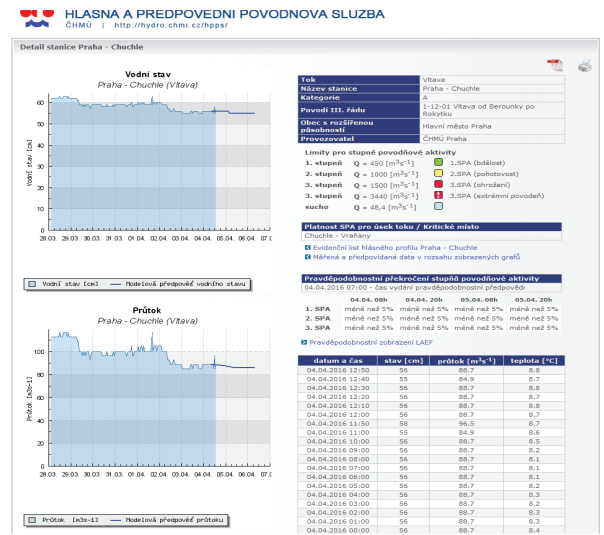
HLASNA A PREDPOVEDNI POVODNOVA SLUZBA
ČHMÚ | http://hydro.chmi.cz/hpps/

Detail stanice Praha - Chuchle

Vodní stav
Praha - Chuchle (Vltava)

Vodní stav [cm]

60
50
40
30
20
10
0

28.03. 29.03. 30.03. 31.03. 01.04. 02.04. 03.04. 04.04. 05.04. 06.04. 07.0

Vodní stav [cm] Modelová předpověď vodního stavu

Průtok
Praha - Chuchle (Vltava)

Průtok [m3s-1]

100
80
60
40
20
0

28.03. 29.03. 30.03. 31.03. 01.04. 02.04. 03.04. 04.04. 05.04. 06.04. 07.0

Průtok [m3s-1] Modelová předpověď průtoku

| Tok | Vltava |
|---|---|
| Název stanice | Praha - Chuchle |
| Kategorie | A |
| Povodí III. řádu | 1-12-01 Vltava od Berounky po Rokytku |
| Obec s rozšířenou púsobností | Hlavní město Praha |
| Provozovatel | ČHMÚ Praha |

Limity pro stupně povodňové aktivity
1. stupeň Q = 450 [$m^3s^{-1}$] 1.SPA (bdělost)
2. stupeň Q = 1000 [$m^3s^{-1}$] 2.SPA (pohotovost)
3. stupeň Q = 1500 [$m^3s^{-1}$] 3.SPA (ohrožení)
3. stupeň Q = 3440 [$m^3s^{-1}$] 3.SPA (extrémní povodeň)
sucho Q = 48,4 [$m^3s^{-1}$]

Platnost SPA pro úsek toku / Kritické místo
Chuchle - Vraňany

Evidenční list hlásného profilu Praha - Chuchle
Měřená a předpovídaná data v rozsahu zobrazených grafů

Pravděpodobnostní překročení stupňů povodňové aktivity
04.04.2016 07:00 - čas vydání předpovědí

| | 04.04. 08h | 04.04. 20h | 05.04. 08h | 05.04. 20h |
|---|---|---|---|---|
| 1. SPA | méně než 5% | méně než 5% | méně než 5% | méně než 5% |
| 2. SPA | méně než 5% | méně než 5% | méně než 5% | méně než 5% |
| 3. SPA | méně než 5% | méně než 5% | méně než 5% | méně než 5% |

Pravděpodobnostní zobrazení LAEF

| datum a čas | stav [cm] | průtok [$m^3s^{-1}$] | teplota [°C] |
|---|---|---|---|
| 04.04.2016 12:50 | 56 | 88.7 | 8.8 |
| 04.04.2016 12:40 | 55 | 84.9 | 8.7 |
| 04.04.2016 12:30 | 56 | 88.7 | 8.7 |
| 04.04.2016 12:20 | 56 | 88.7 | 8.8 |
| 04.04.2016 12:10 | 56 | 88.7 | 8.7 |
| 04.04.2016 12:00 | 56 | 88.7 | 8.7 |
| 04.04.2016 11:50 | 58 | 96.5 | 8.7 |
| 04.04.2016 11:00 | 55 | 84.9 | 8.6 |
| 04.04.2016 10:00 | 56 | 88.7 | 8.5 |
| 04.04.2016 09:00 | 56 | 88.7 | 8.2 |
| 04.04.2016 08:00 | 56 | 88.7 | 8.1 |
| 04.04.2016 07:00 | 56 | 88.7 | 8.1 |
| 04.04.2016 06:00 | 56 | 88.7 | 8.1 |
| 04.04.2016 05:00 | 56 | 88.7 | 8.2 |
| 04.04.2016 04:00 | 56 | 88.7 | 8.2 |
| 04.04.2016 03:00 | 56 | 88.7 | 8.3 |
| 04.04.2016 02:00 | 56 | 88.7 | 8.3 |
| 04.04.2016 01:00 | 56 | 88.7 | 8.3 |
| 04.04.2016 00:00 | 56 | 88.7 | 8.4 |